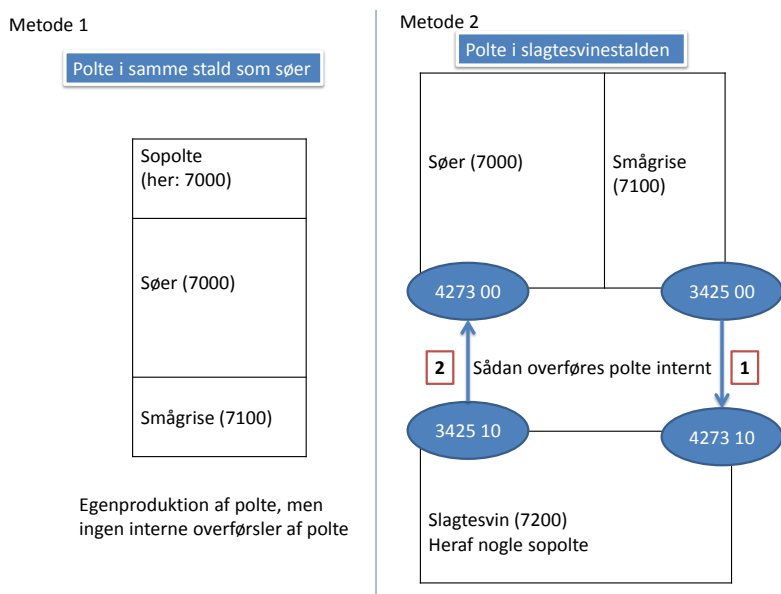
Metode 1

Polte i samme stald som søer

Sopolte
(her: 7000)

Søer (7000)

Smågrise (7100)

Egenproduktion af polte, men ingen interne overførsler af polte

Metode 2

Polte i slagtesvinestalden

Søer (7000)

Smågrise (7100)

4273 00

3425 00

2

Sådan overføres polte internt

1

3425 10

4273 10

Slagtesvin (7200)
Heraf nogle sopolte